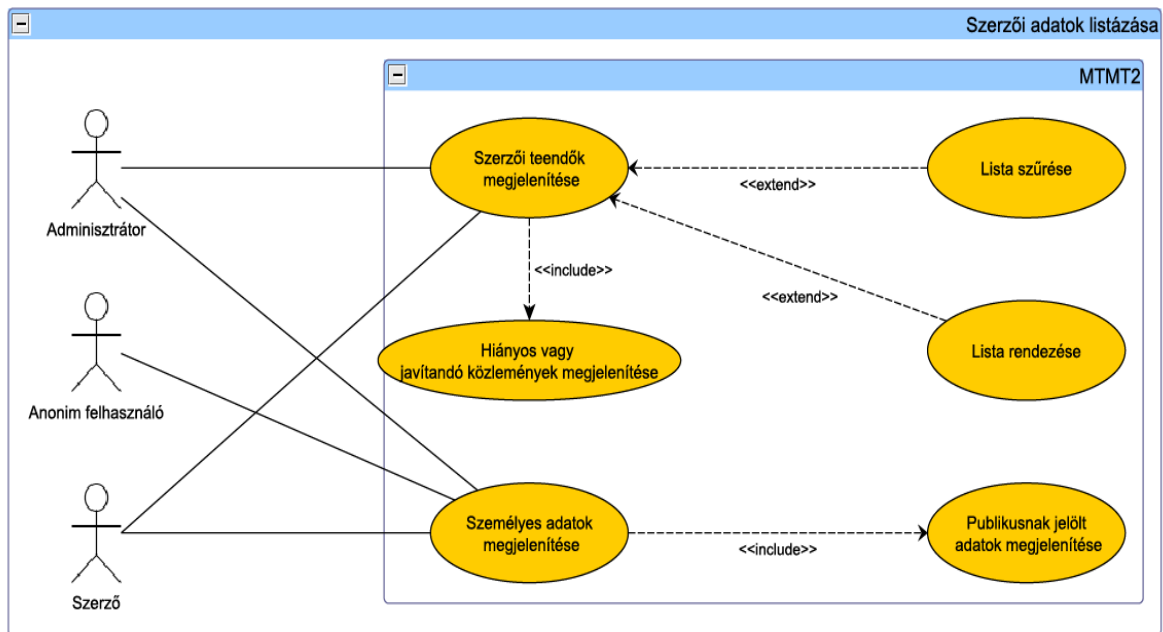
Szerzői adatok listázása

MTMT2

Adminisztrátor

Anonim felhasználó

Szerző

Szerzői teendők megjelenítése

<<extend>>

Lista szűrése

<<include>>

<<extend>>

Hiányos vagy javítandó közlemények megjelenítése

Lista rendezése

Személyes adatok megjelenítése

<<include>>

Publikusnak jelölt adatok megjelenítése